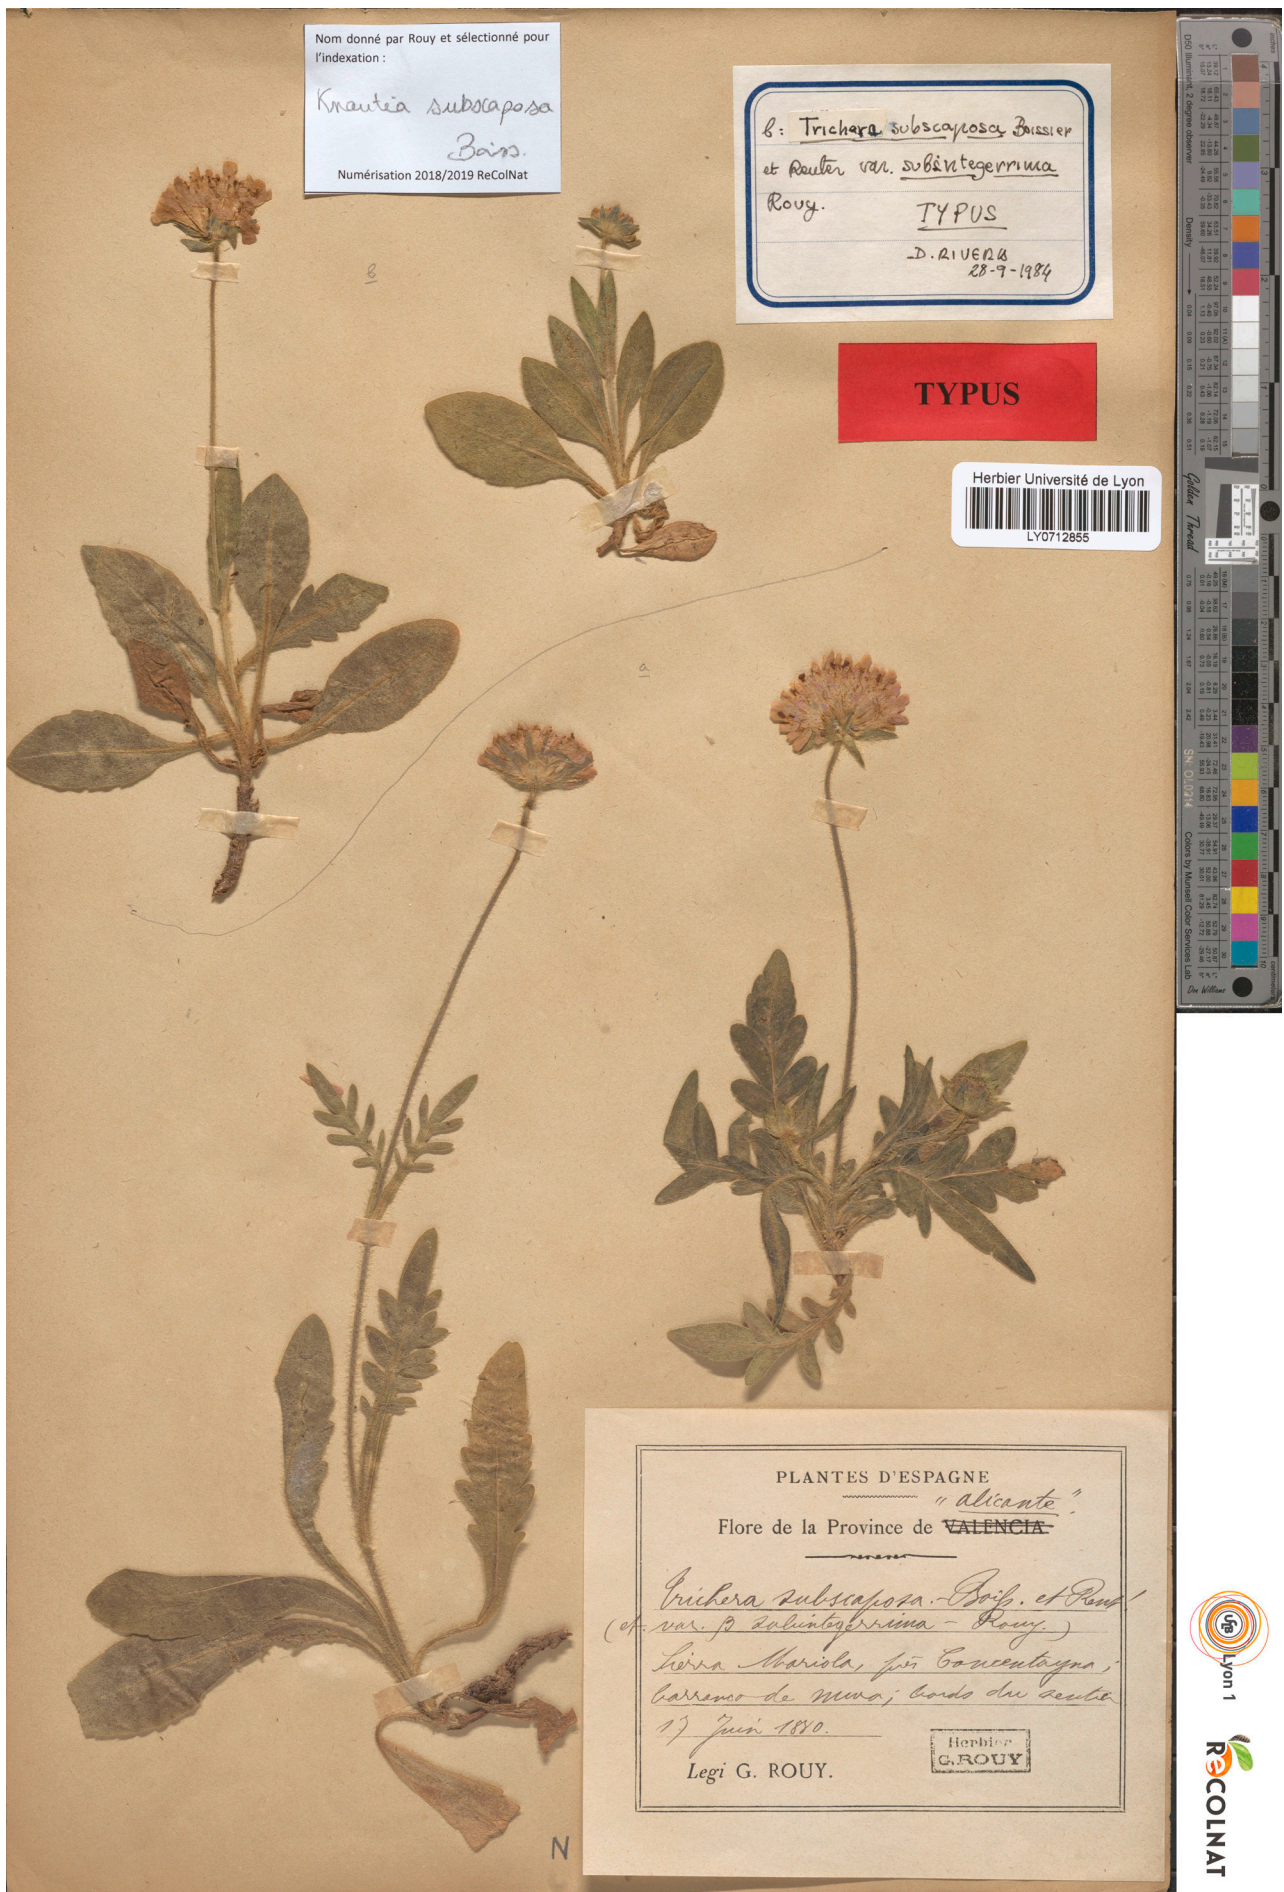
Nom donné par Rouy et sélectionné pour l'indexation :

Knautia subscaposa Boiss.

Numérisation 2018/2019 ReColNat

b: Trichera subscaposa Boissier et Reuter var. subintegerrima Rouy.
TYPUS
D. RIVERA
28-9-1984

TYPUS

Herbier Université de Lyon
LY0712855

b

a

PLANTES D'ESPAGNE
Flore de la Province de ~~VALENCIA~~ "alicante"

Trichera subscaposa Boiss. et Reut.
(ct. var. β subintegerrima Rouy.)
Sierra Mariola, près Concentayna; barranco de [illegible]; bords du sentier
17 Juin 1880.
Legi G. ROUY.
Herbier G. ROUY

N

Lyon 1
RECOLNAT